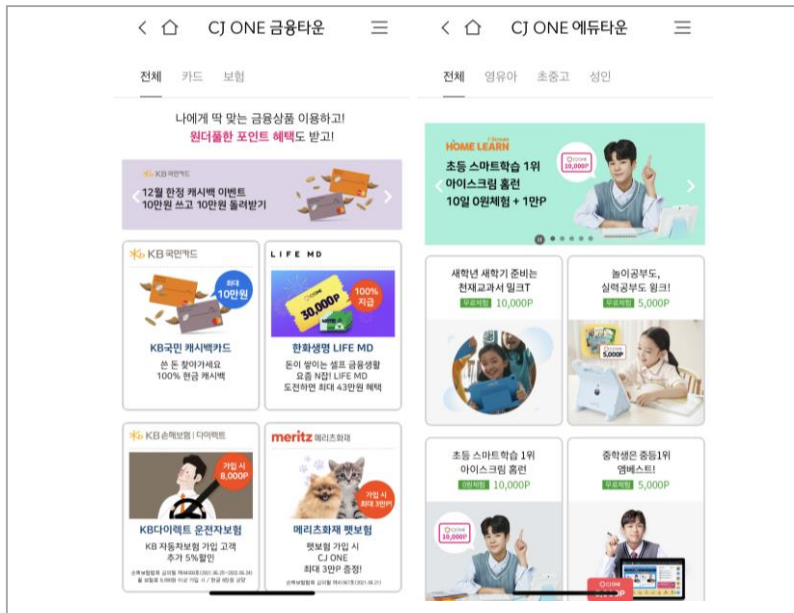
CJ ONE 금융타운

전체 카드 보험

나에게 딱 맞는 금융상품 이용하고!
원더풀한 포인트 혜택도 받고!

KB국민카드
12월 한정 캐시백 이벤트
10만원 쓰고 10만원 돌려받기

KB국민카드
최대 10만원
KB국민 캐시백카드
쓴 돈 찾아가세요
100% 현금 캐시백

LIFE MD
30,000P
100% 지급
한화생명 LIFE MD
돈이 쌓이는 셀프 금융생활
요즘 N잡! LIFE MD
도전하면 최대 43만원 혜택

KB손해보험 | 다이렉트
가입 시 8,000P
KB다이렉트 운전자보험
KB 자동차보험 가입 고객
추가 5%할인
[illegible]

meritz 메리츠화재
가입 시 최대 3만P
메리츠화재 펫보험
펫보험 가입 시
CJ ONE
최대 3만P 증정!
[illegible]

CJ ONE 에듀타운

전체 영유아 초중고 성인

HOME LEARN
초등 스마트학습 1위
아이스크림 홈런
10일 0원체험 + 1만P
CJ ONE 10,000P

새학년 새학기 준비는
천재교과서 밀크T
무료체험 10,000P

놀이공부도,
실력공부도 윙크!
무료체험 5,000P
CJ ONE 5,000P

초등 스마트학습 1위
아이스크림 홈런
0원체험 10,000P
CJ ONE 10,000P

중학생은 중등1위
엠베스트!
무료체험 5,000P
CJ ONE